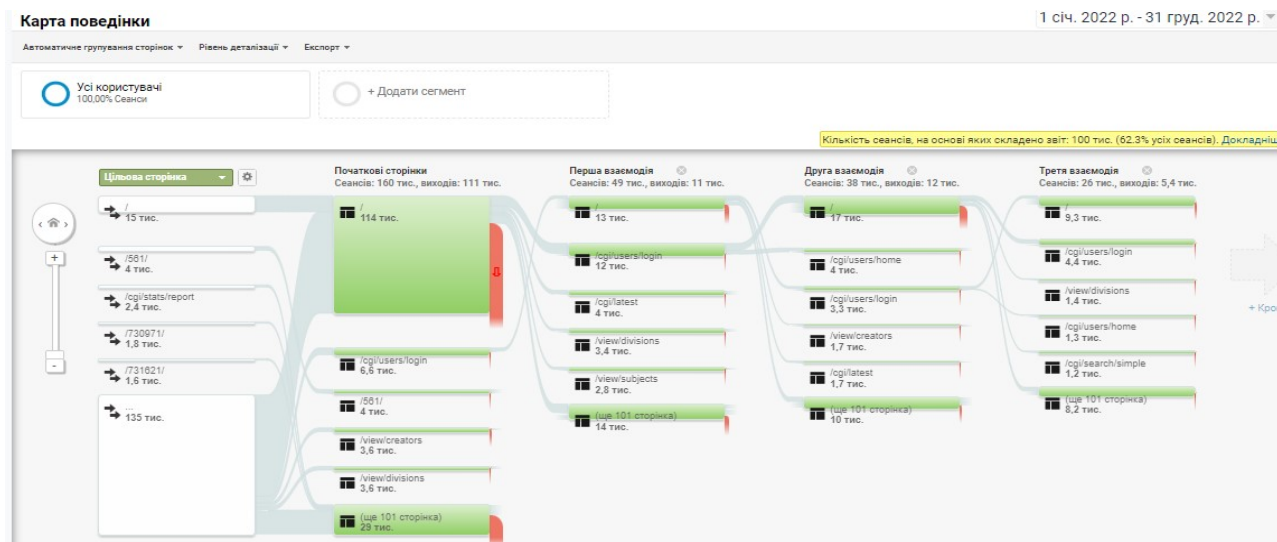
Карта поведінки

1 січ. 2022 р. - 31 груд. 2022 р.

Автоматичне групування сторінок ▾ Рівень деталізації ▾ Експорт ▾

Усі користувачі
100,00% Сеанси

+ Додати сегмент

Кількість сеансів, на основі яких складено звіт: 100 тис. (62.3% усіх сеансів). Докладніш

Цільова сторінка

/
15 тис.

/561/
4 тис.

/cgi/stats/report
2,4 тис.

/730971/
1,8 тис.

/731621/
1,6 тис.

...
135 тис.

Початкові сторінки
Сеансів: 160 тис., виходів: 111 тис.

/
114 тис.

/cgi/users/login
6,6 тис.

/561/
4 тис.

/view/creators
3,6 тис.

/view/divisions
3,6 тис.

(ще 101 сторінка)
29 тис.

Перша взаємодія
Сеансів: 49 тис., виходів: 11 тис.

/
13 тис.

/cgi/users/login
12 тис.

/cgi/latest
4 тис.

/view/divisions
3,4 тис.

/view/subjects
2,8 тис.

(ще 101 сторінка)
14 тис.

Друга взаємодія
Сеансів: 38 тис., виходів: 12 тис.

/
17 тис.

/cgi/users/home
4 тис.

/cgi/users/login
3,3 тис.

/view/creators
1,7 тис.

/cgi/latest
1,7 тис.

(ще 101 сторінка)
10 тис.

Третя взаємодія
Сеансів: 26 тис., виходів: 5,4 тис.

/
9,3 тис.

/cgi/users/login
4,4 тис.

/view/divisions
1,4 тис.

/cgi/users/home
1,3 тис.

/cgi/search/simple
1,2 тис.

(ще 101 сторінка)
8,2 тис.

+ Кро